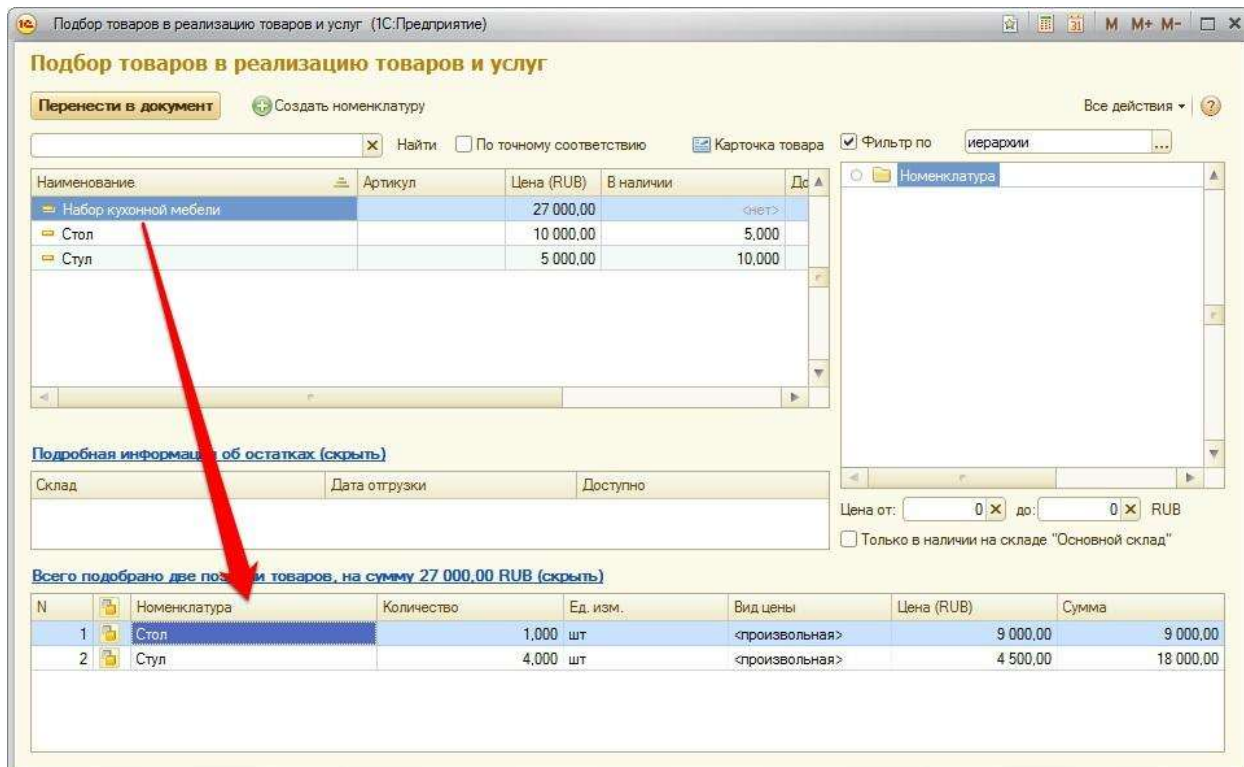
Подбор товаров в реализацию товаров и услуг (1С:Предприятие)

M M+ M-

Подбор товаров в реализацию товаров и услуг

Перенести в документ Создать номенклатуру Все действия ▾ ?

Найти По точному соответствию Карточка товара Фильтр по иерархии ...

| Наименование | Артикул | Цена (RUB) | В наличии | До |
|---|---|---|---|---|
| Набор кухонной мебели | | 27 000,00 | <нет> | |
| Стол | | 10 000,00 | 5,000 | |
| Стул | | 5 000,00 | 10,000 | |

Номенклатура

Подробная информац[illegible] об остатках (скрыть)

| Склад | Дата отгрузки | Доступно |
|---|---|---|

Цена от: 0 до: 0 RUB

Только в наличии на складе "Основной склад"

Всего подобрано две по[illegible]и товаров, на сумму 27 000,00 RUB (скрыть)

| N | | Номенклатура | Количество | Ед. изм. | Вид цены | Цена (RUB) | Сумма |
|---|---|---|---|---|---|---|---|
| 1 | | Стол | 1,000 | шт | <произвольная> | 9 000,00 | 9 000,00 |
| 2 | | Стул | 4,000 | шт | <произвольная> | 4 500,00 | 18 000,00 |